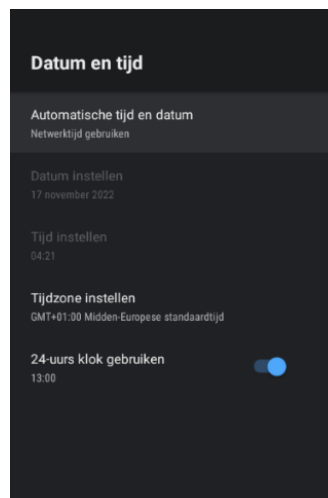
Datum en tijd

Automatische tijd en datum
Netwerktijd gebruiken

Datum instellen
17 november 2022

Tijd instellen
04:21

Tijdzone instellen
GMT+01:00 Midden-Europese standaardtijd

24-uurs klok gebruiken
13:00